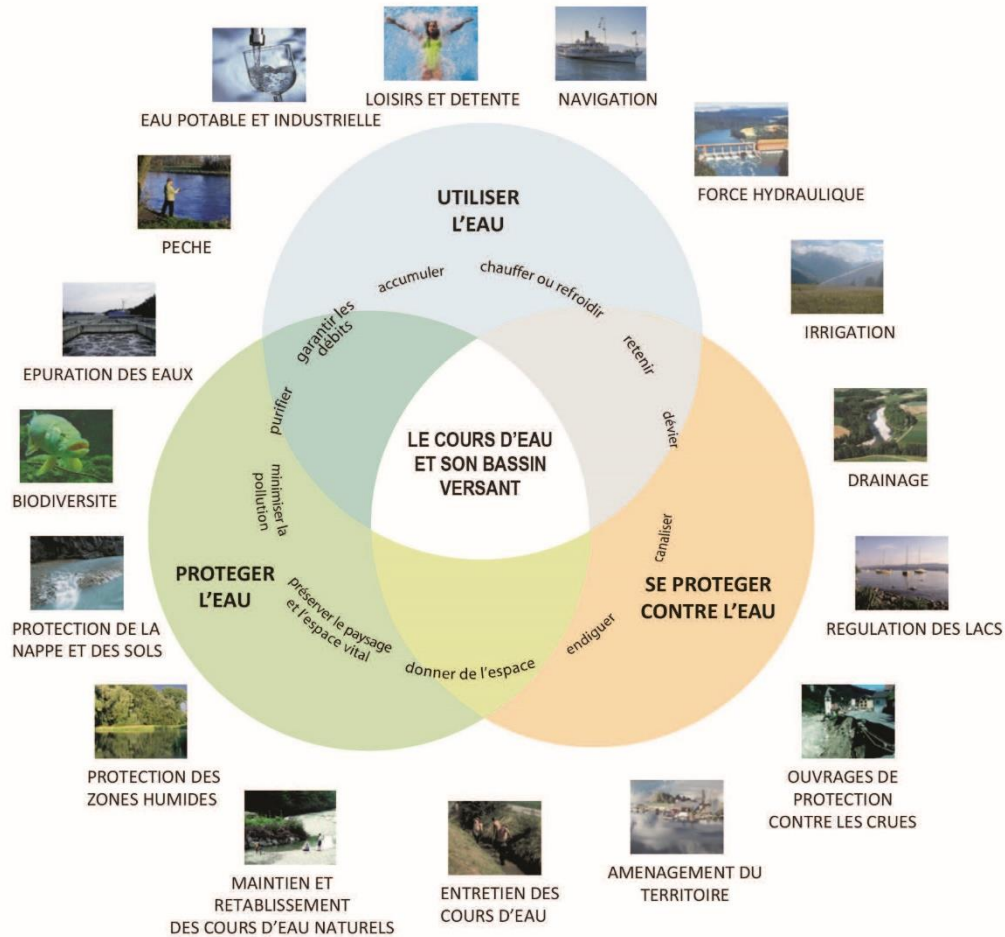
EAU POTABLE ET INDUSTRIELLE

LOISIRS ET DETENTE

NAVIGATION

FORCE HYDRAULIQUE

PECHE

IRRIGATION

EPURATION DES EAUX

DRAINAGE

BIODIVERSITE

PROTECTION DE LA NAPPE ET DES SOLS

REGULATION DES LACS

PROTECTION DES ZONES HUMIDES

OUVRAGES DE PROTECTION CONTRE LES CRUES

MAINTIEN ET RETABLISSEMENT DES COURS D'EAU NATURELS

ENTRETIEN DES COURS D'EAU

AMENAGEMENT DU TERRITOIRE

UTILISER L'EAU

accumuler

chauffer ou refroidir

garantir les débits

retenir

purifier

dévier

LE COURS D'EAU ET SON BASSIN VERSANT

minimiser la pollution

canaliser

PROTEGER L'EAU

SE PROTEGER CONTRE L'EAU

préserver le paysage et l'espace vital

endiguer

donner de l'espace